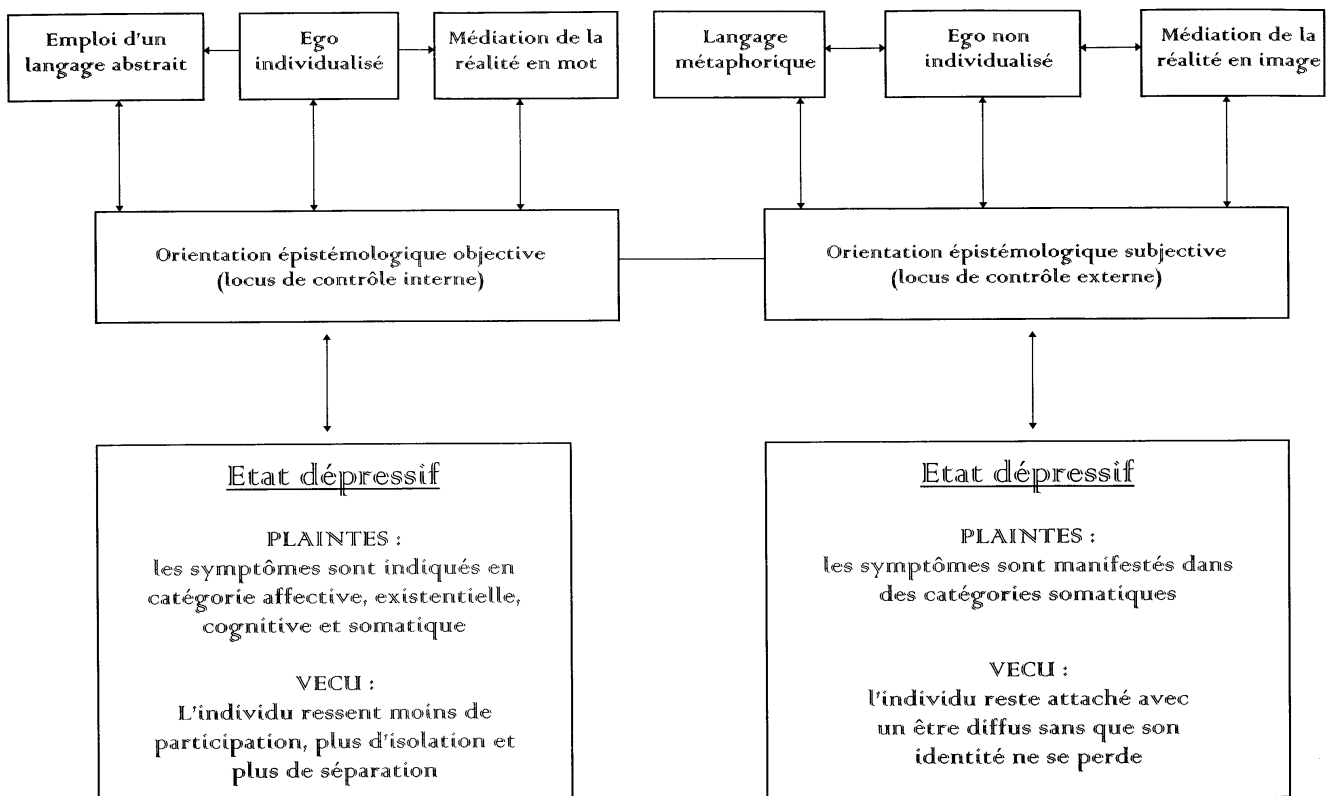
Emploi d'un langage abstrait

Ego individualisé

Médiation de la réalité en mot

Langage métaphorique

Ego non individualisé

Médiation de la réalité en image

Orientation épistémologique objective (locus de contrôle interne)

Orientation épistémologique subjective (locus de contrôle externe)

Etat dépressif

PLAINTES :
les symptômes sont indiqués en catégorie affective, existentielle, cognitive et somatique

VECU :
L'individu ressent moins de participation, plus d'isolation et plus de séparation

Etat dépressif

PLAINTES :
les symptômes sont manifestés dans des catégories somatiques

VECU :
l'individu reste attaché avec un être diffus sans que son identité ne se perde